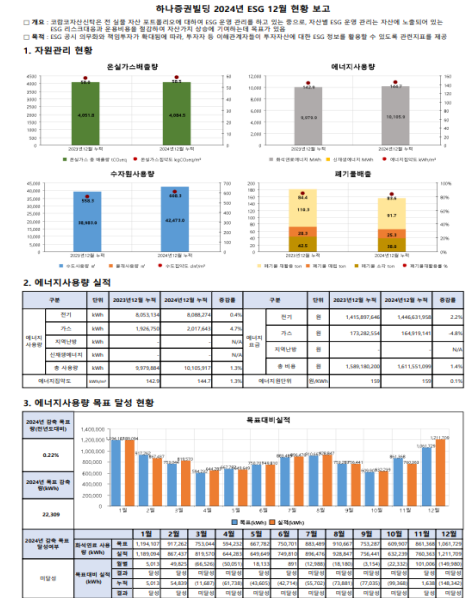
하나증권빌딩 2024년 ESG 12월 현황 보고

□ 개요 : 코람코자산신탁은 전 실물 자산 포트폴리오에 대하여 ESG 운영 관리를 하고 있는 중으로, 자산별 ESG 운영 관리는 자산에 노출되어 있는 ESG 리스크대응과 운용비용을 절감하여 자산가치 상승에 기여하는데 목표가 있음
□ 목적 : ESG 공시 의무화와 책임투자가 확대됨에 따라, 투자자 등 이해관계자들의 투자자산에 대한 ESG 정보를 활용할 수 있도록 관련지표를 제공

1. 자원관리 현황

온실가스배출량

4,001.0
4,004.5
2023년12월 누적
2024년12월 누적
온실가스 총 배출량 tCO2eq
온실가스집약도 kgCO2eq/m²

에너지사용량

9,979.9
10,105.9
2023년12월 누적
2024년12월 누적
화석연료에너지 MWh
신재생에너지 MWh
에너지집약도 kWh/m²

수자원사용량

38,469.6
42,473.0
2023년12월 누적
2024년12월 누적
상수사용량
중수사용량 m³
수자원집약도 ℓ/m²

폐기물배출

86.4
110.3
28.3
42.5
83.6
91.7
28.3
38.0
2023년12월 누적
2024년12월 누적
폐기물 재활용 ton
폐기물 매립 ton
폐기물 소각 ton
폐기물집약도 kg/m²

2. 에너지사용량 실적

| 구분 | | 단위 | 2023년12월 누적 | 2024년12월 누적 | 증감율 |
|---|---|---|---|---|---|
| 에너지 사용량 | 전기 | kWh | 8,053,134 | 8,088,274 | 0.4% |
| | 가스 | kWh | 1,926,750 | 2,017,643 | 4.7% |
| | 지역난방 | kWh | - | - | N/A |
| | 신재생에너지 | kWh | - | - | N/A |
| | 총 사용량 | kWh | 9,979,884 | 10,105,917 | 1.3% |
| 에너지집약도 | | kWh/m² | 142.9 | 144.7 | 1.3% |

| 구분 | | 단위 | 2023년12월 누적 | 2024년12월 누적 | 증감율 |
|---|---|---|---|---|---|
| 에너지 비용 | 전기 | 원 | 1,415,897,646 | 1,446,631,958 | 2.2% |
| | 가스 | 원 | 173,282,554 | 164,919,141 | -4.8% |
| | 지역난방 | 원 | - | - | N/A |
| | 총 비용 | 원 | 1,589,180,200 | 1,611,551,099 | 1.4% |
| 에너지단가 | | 원/kWh | 159 | 159 | 0.1% |

3. 에너지사용량 목표 달성 현황

2024년 감축 목표 량(전년도대비)
0.22%
2024년 목표 감축량(kWh)
22,309

목표대비실적

1,400,000
1,200,000
1,000,000
800,000
600,000
400,000
200,000
0
1월 2월 3월 4월 5월 6월 7월 8월 9월 10월 11월 12월
목표(kWh)
실적(kWh)

| | | 1월 | 2월 | 3월 | 4월 | 5월 | 6월 | 7월 | 8월 | 9월 | 10월 | 11월 | 12월 |
|---|---|---|---|---|---|---|---|---|---|---|---|---|---|
| 2024년 감축 목표 달성여부 | 화석연료 사용량 목표 | 1,194,107 | 917,262 | 753,044 | 584,253 | 667,782 | 750,701 | 883,485 | 910,667 | 753,287 | 609,907 | 861,388 | 1,087,279 |
| | 실적 | 1,189,094 | 867,437 | 815,570 | 644,263 | 645,649 | 749,810 | 896,476 | 928,847 | 756,441 | 632,239 | 760,363 | 1,211,709 |
| | 절감 | 5,013 | 49,825 | (66,526) | (50,051) | 18,133 | 891 | (12,998) | (18,180) | (3,154) | (22,332) | 101,006 | (149,980) |
| | 결과 | 달성 | 달성 | 미달성 | 미달성 | 달성 | 달성 | 미달성 | 미달성 | 미달성 | 미달성 | 달성 | 미달성 |
| 미달성 | 목표대비 실적 (누적) | 5,013 | 54,839 | (11,687) | (61,738) | (43,605) | (42,714) | (55,702) | (73,881) | (77,035) | (99,368) | 1,638 | (148,342) |
| | 결과 | 달성 | 달성 | 미달성 | 미달성 | 미달성 | 미달성 | 미달성 | 미달성 | 미달성 | 미달성 | 달성 | 미달성 |